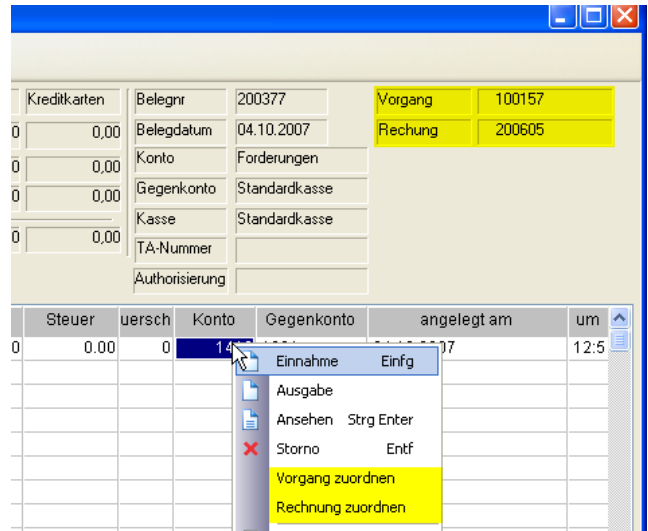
Kreditkarten
0 | 0,00
0 | 0,00
0 | 0,00
0 | 0,00

Belegnr 200377
Belegdatum 04.10.2007
Konto Forderungen
Gegenkonto Standardkasse
Kasse Standardkasse
TA-Nummer
Authorisierung

Vorgang 100157
Rechung 200605

| | Steuer | uersch | Konto | Gegenkonto | angelegt am | um |
|---|---|---|---|---|---|---|
| 0 | 0.00 | 0 | 14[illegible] | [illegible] | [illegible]07 | 12:5 |

Einnahme Einfg
Ausgabe
Ansehen Strg Enter
Storno Entf
Vorgang zuordnen
Rechnung zuordnen